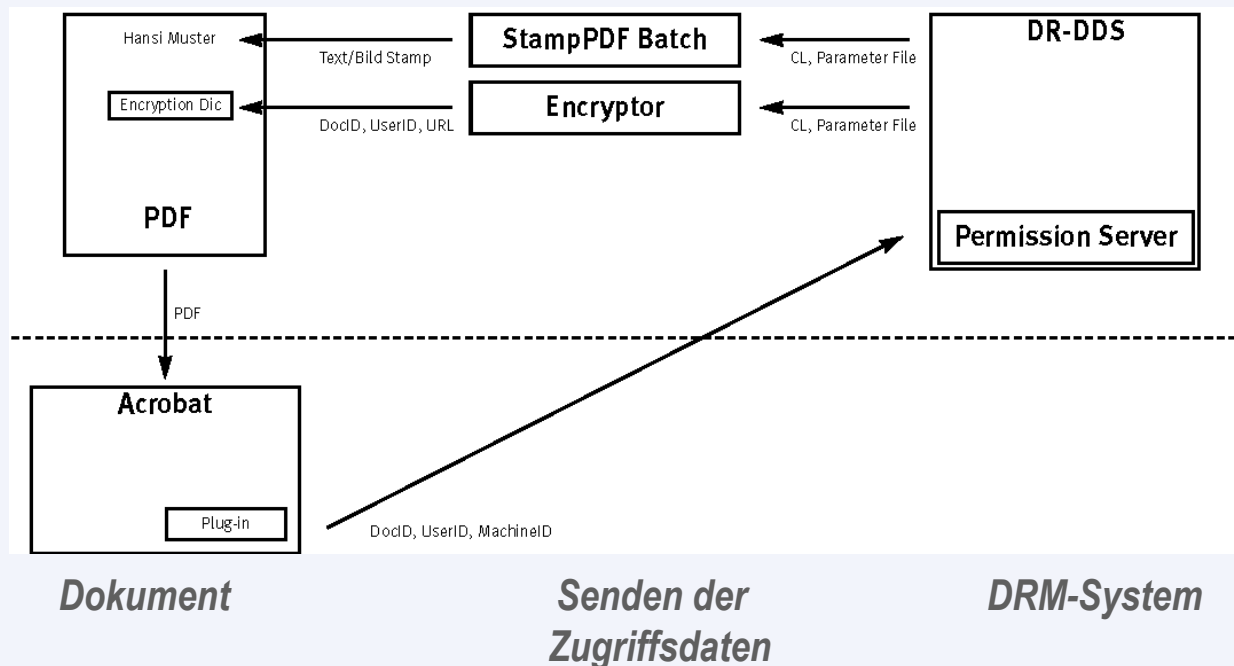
Hansi Muster

Encryption Dic

PDF

Text/Bild Stamp

StampPDF Batch

CL, Parameter File

DR-DDS

DocID, UserID, URL

Encryptor

CL, Parameter File

Permission Server

PDF

Acrobat

Plug-in

DocID, UserID, MachineID

Dokument

Senden der Zugriffsdaten

DRM-System